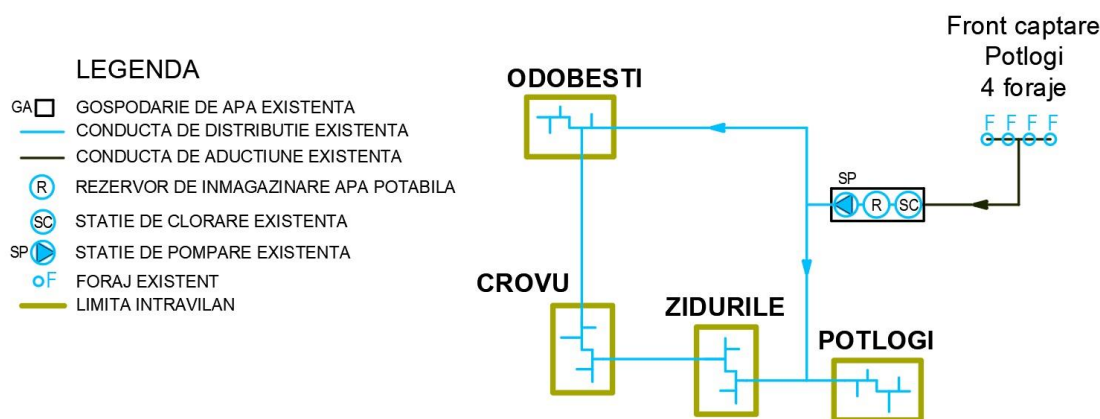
LEGENDA

GA GOSPODARIE DE APA EXISTENTA
CONDUCTA DE DISTRIBUTIE EXISTENTA
CONDUCTA DE ADUCTIUNE EXISTENTA
R REZERVOR DE INMAGAZINARE APA POTABILA
SC STATIE DE CLORARE EXISTENTA
SP STATIE DE POMPARE EXISTENTA
F FORAJ EXISTENT
LIMITA INTRAVILAN

ODOBESTI

Front captare
Potlogi
4 foraje

F F F F

SP
R SC

CROVU

ZIDURILE

POTLOGI